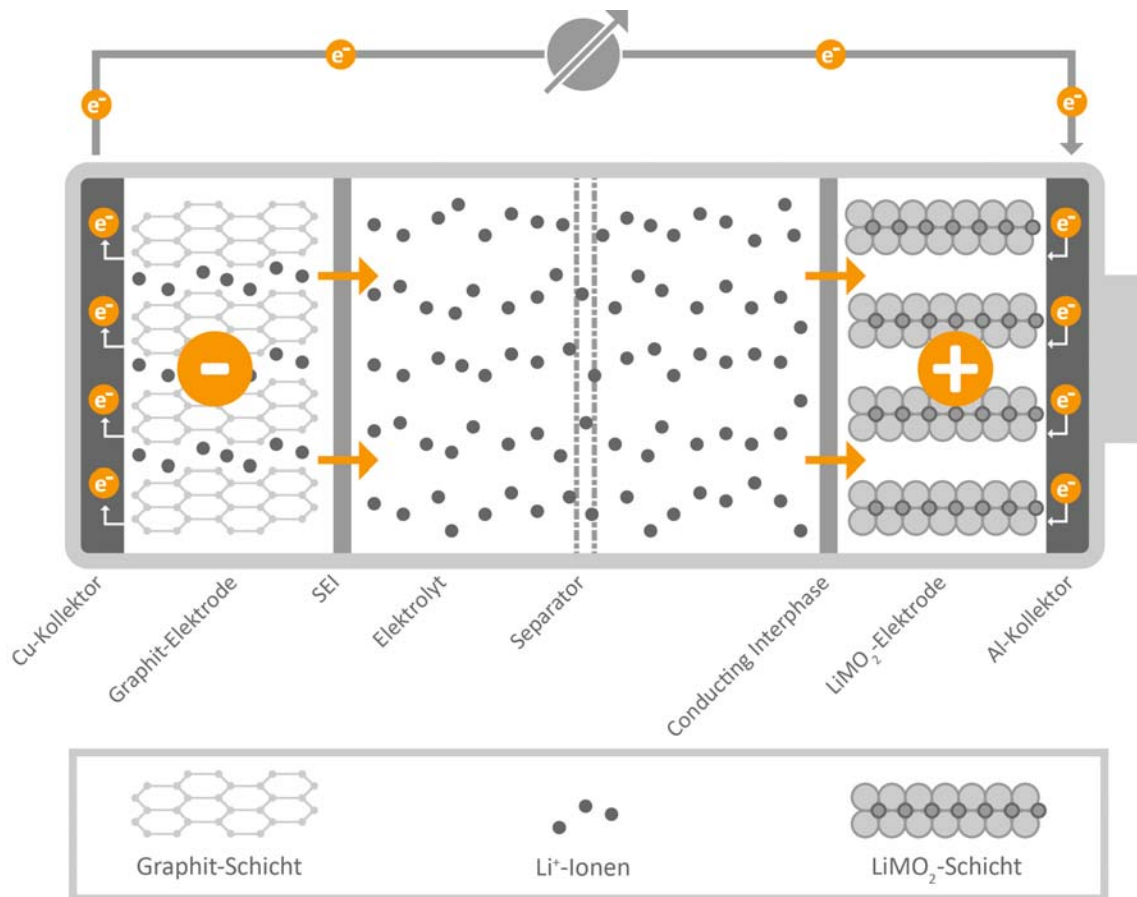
$e^-$ $e^-$ $e^-$ $e^-$

$e^-$ $e^-$ $e^-$ $e^-$

$e^-$ $e^-$ $e^-$ $e^-$

-

+

Cu-Kollektor

Graphit-Elektrode

SEI

Elektrolyt

Separator

Conducting Interphase

$LiMO_2$-Elektrode

Al-Kollektor

Graphit-Schicht

$Li^+$-Ionen

$LiMO_2$-Schicht